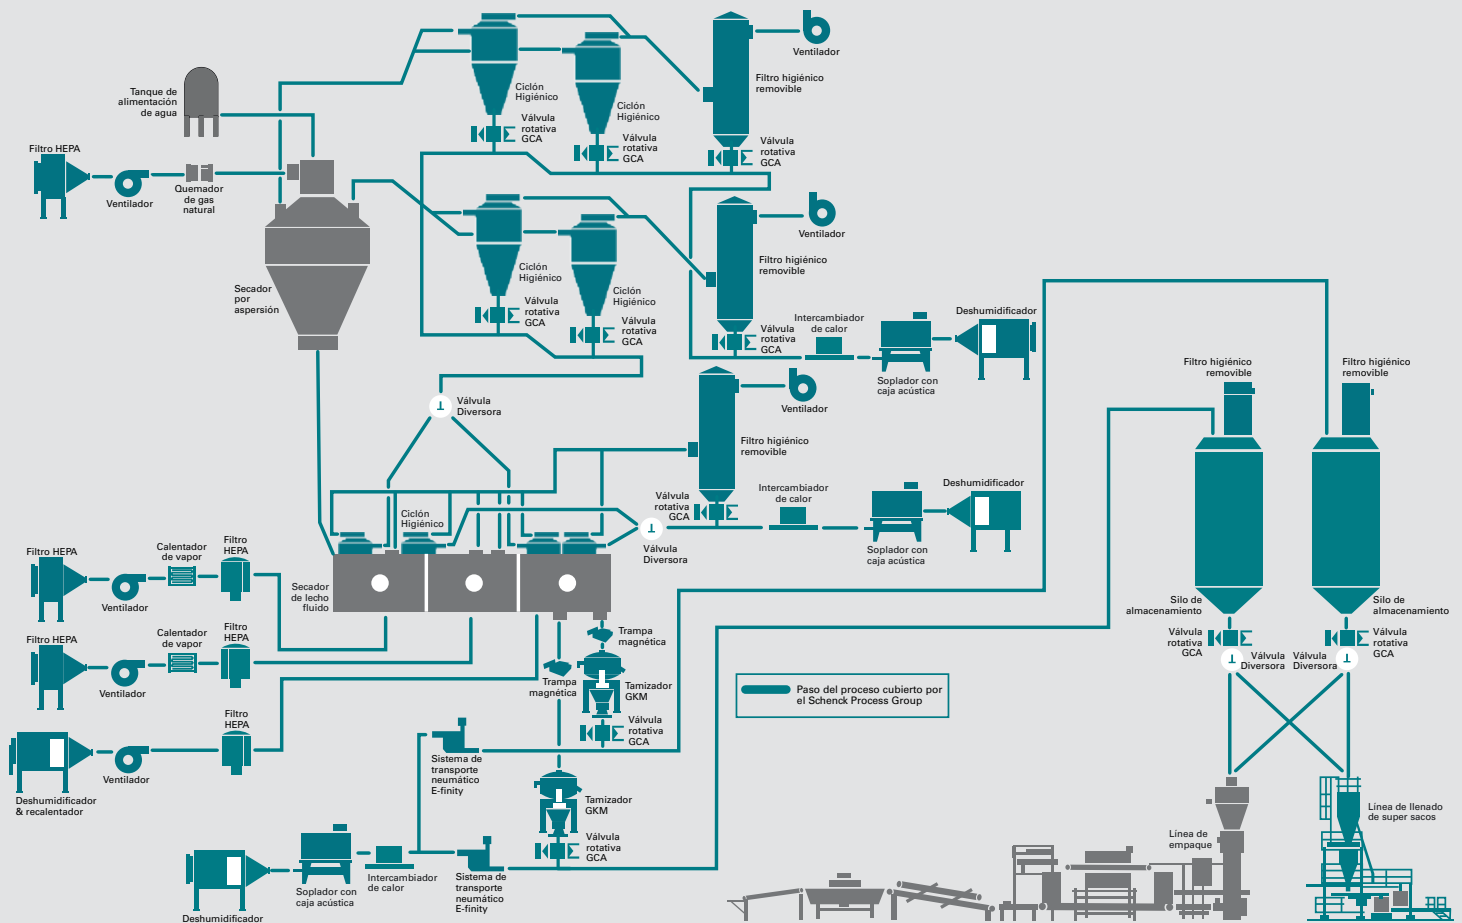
Ventilador
Filtro higiénico removible
Ciclón Higiénico
Válvula rotativa GCA
Ciclón Higiénico
Válvula rotativa GCA
Válvula rotativa GCA
Tanque de alimentación de agua
Filtro HEPA
Ventilador
Quemador de gas natural
Ventilador
Filtro higiénico removible
Ciclón Higiénico
Válvula rotativa GCA
Ciclón Higiénico
Válvula rotativa GCA
Secador por aspersión
Válvula rotativa GCA
Intercambiador de calor
Soplador con caja acústica
Deshumidificador
Válvula Diversora
Ventilador
Filtro higiénico removible
Filtro higiénico removible
Filtro higiénico removible
Ciclón Higiénico
Válvula rotativa GCA
Intercambiador de calor
Deshumidificador
Válvula Diversora
Soplador con caja acústica
Filtro HEPA
Calentador de vapor
Filtro HEPA
Secador de lecho fluido
Ventilador
Silo de almacenamiento
Silo de almacenamiento
Filtro HEPA
Calentador de vapor
Filtro HEPA
Trampa magnética
Válvula rotativa GCA
Válvula Diversora
Válvula Diversora
Válvula rotativa GCA
Ventilador
Trampa magnética
Tamizador GKM
Paso del proceso cubierto por el Schenck Process Group
Filtro HEPA
Válvula rotativa GCA
Ventilador
Deshumidificador & recalentador
Sistema de transporte neumático E-finity
Tamizador GKM
Línea de llenado de super sacos
Línea de empaque
Válvula rotativa GCA
Soplador con caja acústica
Intercambiador de calor
Sistema de transporte neumático E-finity
Deshumidificador